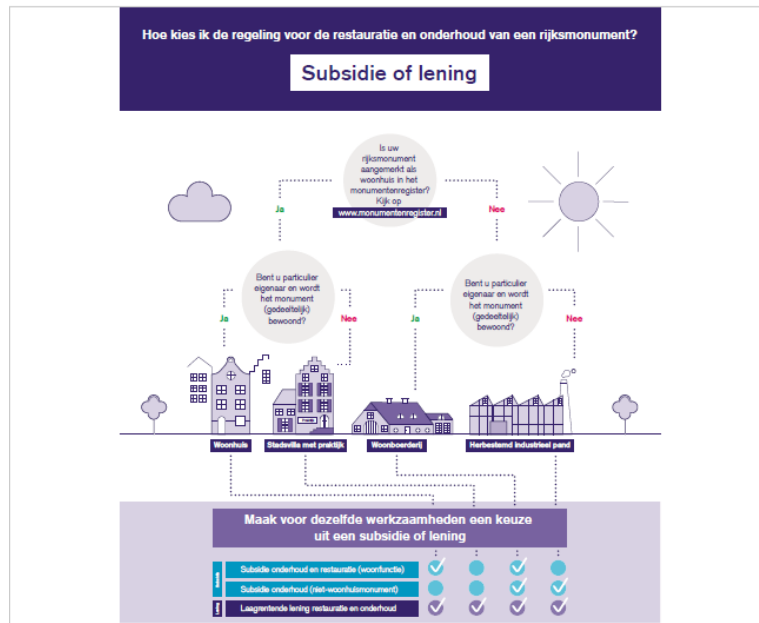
Hoe kies ik de regeling voor de restauratie en onderhoud van een rijksmonument?

Subsidie of lening

Is uw rijksmonument aangemerkt als woonhuis in het monumentenregister? Kijk op www.monumentenregister.nl

Ja

Nee

Bent u particulier eigenaar en wordt het monument (gedeeltelijk) bewoond?

Ja

Nee

Bent u particulier eigenaar en wordt het monument (gedeeltelijk) bewoond?

Ja

Nee

Woonhuis

Stadsvilla met praktijk

Woonboerderij

Herbestemd industrieel pand

Maak voor dezelfde werkzaamheden een keuze uit een subsidie of lening

Subsidie

Subsidie onderhoud en restauratie (woonfunctie)

Subsidie onderhoud (niet-woonhuismonument)

Lening

Laagrentende lening restauratie en onderhoud